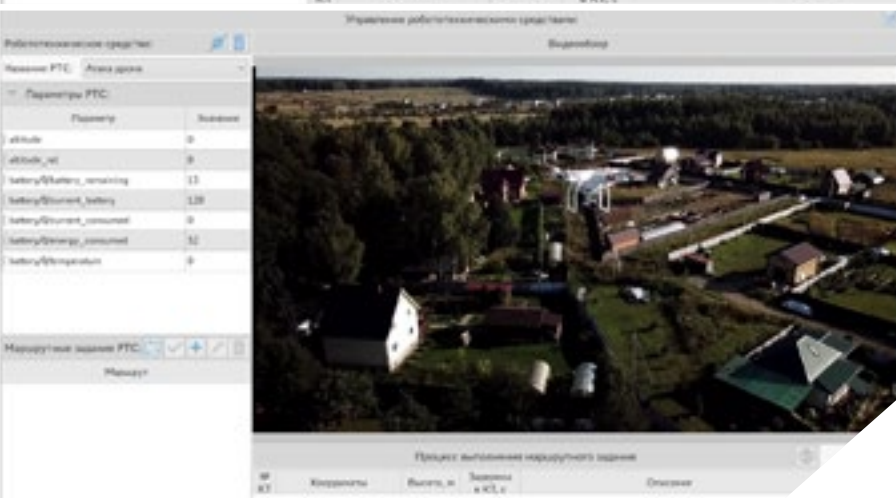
Управление робототехническими средствами

Робототехническое средство:

Название РТС: Атака дрона

Видеообзор

Параметры РТС:

| Параметр | Значение |
|---|---|
| altitude | 0 |
| altitude_rel | 0 |
| battery/battery_remaining | 13 |
| battery/current_battery | 128 |
| battery/current_consumed | 0 |
| battery/energy_consumed | 32 |
| battery/temperature | 0 |

Маршрутное задание РТС:

Маршрут

Процесс выполнения маршрутного задания

| № КТ | Координаты | Высота, м | Задержка в КТ, с | Описание |
|---|---|---|---|---|